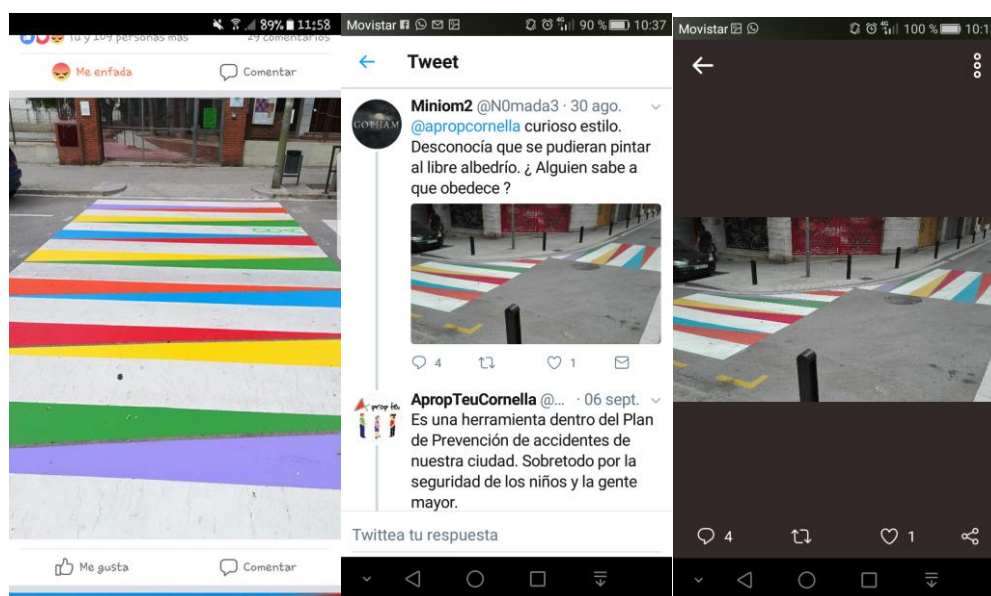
89% 11:58

Tú y 109 personas más 29 comentarios

Me enfada Comentar

Me gusta Comentar

Movistar 90 % 10:37

Tweet

Miniom2 @N0mada3 · 30 ago.

@apropcornella curioso estilo. Desconocía que se pudieran pintar al libre albedrío. ¿ Alguien sabe a que obedece ?

4 1

AprropTeuCornella @... · 06 sept.

Es una herramienta dentro del Plan de Prevención de accidentes de nuestra ciudad. Sobretodo por la seguridad de los niños y la gente mayor.

Twittea tu respuesta

Movistar 100 % 10:1

4 1